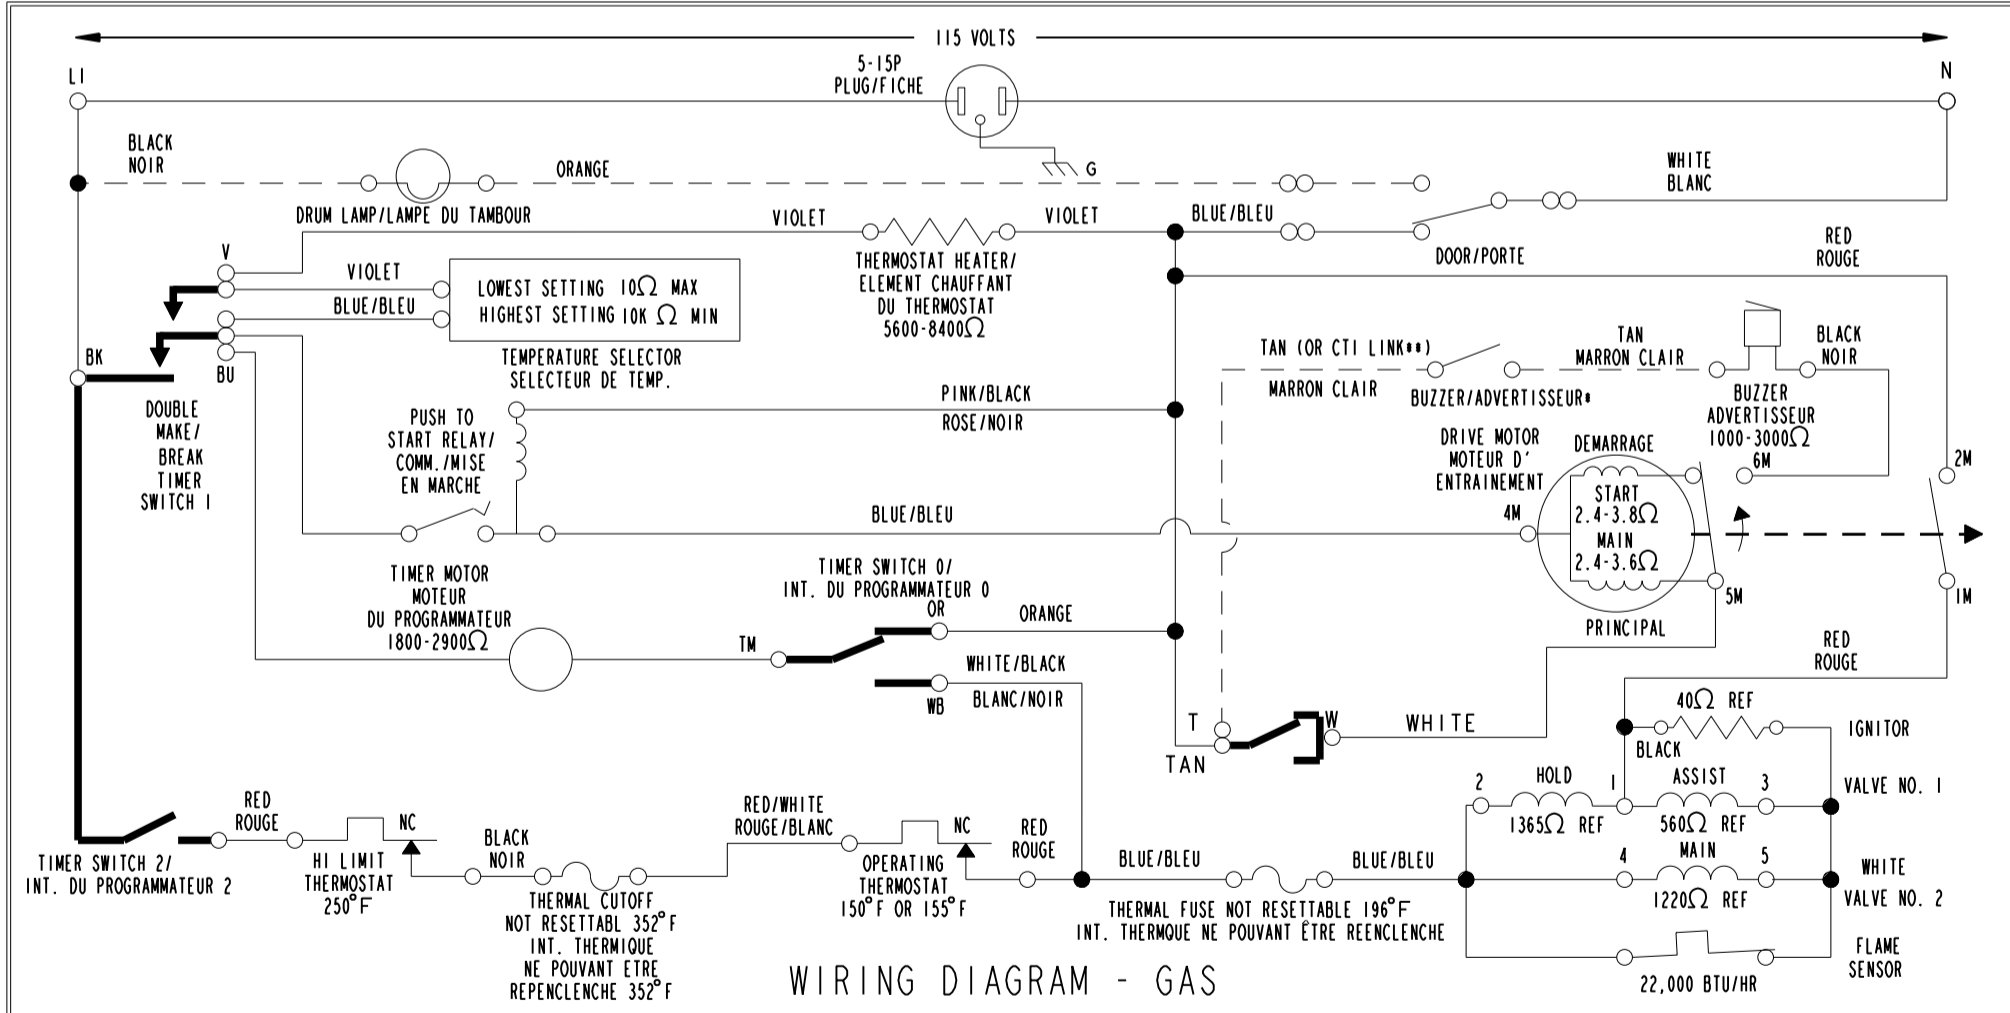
115 VOLTS

L1

5-15P
PLUG/FICHE

N

BLACK
NOIR

ORANGE

G

WHITE
BLANC

DRUM LAMP/LAMPE DU TAMBOUR

VIOLET

VIOLET

BLUE/BLEU

V

VIOLET

BLUE/BLEU

LOWEST SETTING $10\Omega$ MAX
HIGHEST SETTING $10K\ \Omega$ MIN

THERMOSTAT HEATER/
ELEMENT CHAUFFANT
DU THERMOSTAT
$5600\text{-}8400\Omega$

DOOR/PORTE

RED
ROUGE

BK

BU

TEMPERATURE SELECTOR
SELECTEUR DE TEMP.

TAN (OR CTI LINK**)

TAN
MARRON CLAIR

BLACK
NOIR

MARRON CLAIR

BUZZER/ADVERTISSEUR*

BUZZER
ADVERTISSEUR
$1000\text{-}3000\Omega$

DOUBLE
MAKE/
BREAK
TIMER
SWITCH 1

PUSH TO
START RELAY/
COMM./MISE
EN MARCHE

PINK/BLACK

ROSE/NOIR

DRIVE MOTOR
MOTEUR D'
ENTRAINEMENT

DEMARRAGE

6M

2M

START
$2.4\text{-}3.8\Omega$
MAIN
$2.4\text{-}3.6\Omega$

4M

BLUE/BLEU

5M

1M

PRINCIPAL

TIMER MOTOR
MOTEUR
DU PROGRAMMATEUR
$1800\text{-}2900\Omega$

TIMER SWITCH 0/
INT. DU PROGRAMMATEUR 0

OR

ORANGE

TM

WHITE/BLACK

BLANC/NOIR

WB

RED
ROUGE

$40\Omega$ REF

IGNITOR

T

W

WHITE

TAN

BLACK

2

HOLD

1

ASSIST

3

VALVE NO. 1

$1365\Omega$ REF

$560\Omega$ REF

RED
ROUGE

NC

RED/WHITE
ROUGE/BLANC

NC

RED
ROUGE

BLACK
NOIR

4

MAIN

5

WHITE

TIMER SWITCH 2/
INT. DU PROGRAMMATEUR 2

HI LIMIT
THERMOSTAT
$250°F$

OPERATING
THERMOSTAT
$150°F$ OR $155°F$

BLUE/BLEU

BLUE/BLEU

$1220\Omega$ REF

VALVE NO. 2

THERMAL CUTOFF
NOT RESETTABL $352°F$
INT. THERMIQUE
NE POUVANT ETRE
REPENCLENCHE $352°F$

THERMAL FUSE NOT RESETTABLE $196°F$
INT. THERMQUE NE POUVANT ÊTRE REENCLENCHE

FLAME
SENSOR

WIRING DIAGRAM - GAS

22,000 BTU/HR